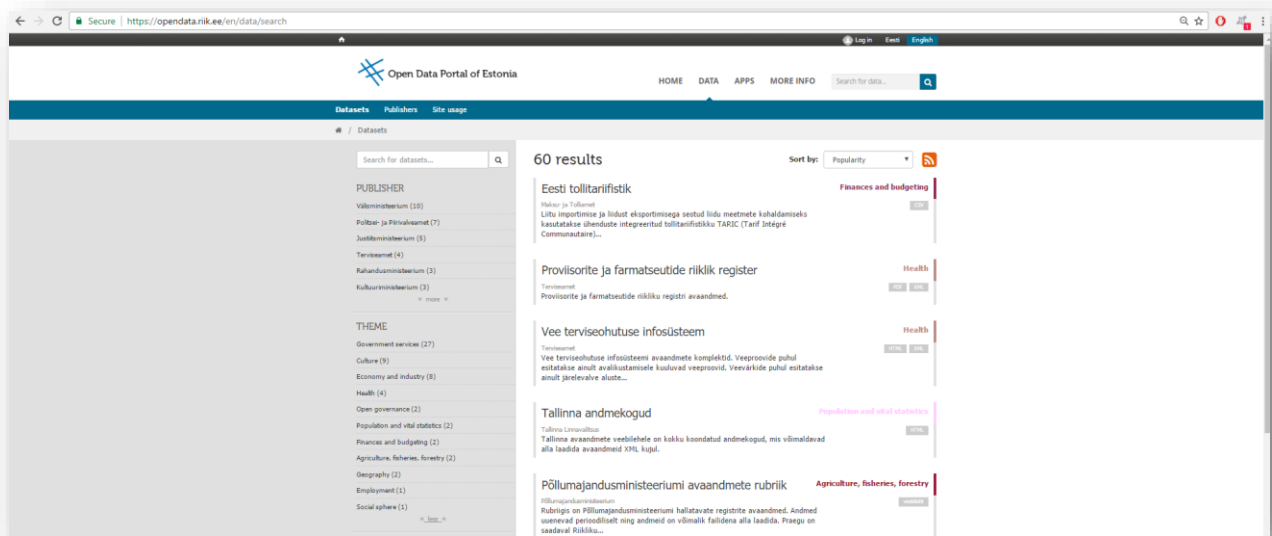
Secure | https://opendata.riik.ee/en/data/search

Log in Eesti English

Open Data Portal of Estonia

HOME DATA APPS MORE INFO Search for data...

Datasets Publishers Site usage

Datasets

Search for datasets...

PUBLISHER

Välisministeerium (10)
Politsei- ja Piirivalveamet (7)
Justiitsministeerium (5)
Terviseamet (4)
Rahandusministeerium (3)
Kultuuriministeerium (3)
more

THEME

Government services (27)
Culture (9)
Economy and industry (8)
Health (4)
Open governance (2)
Population and vital statistics (2)
Finances and budgeting (2)
Agriculture, fisheries, forestry (2)
Geography (2)
Employment (1)
Social sphere (1)
less

60 results

Sort by: Popularity

Eesti tollitariifistik
Finances and budgeting
Maksu- ja Tolliamet
Liitu importimise ja liidust eksportimisega seotud liidu meetmete kohaldamiseks kasutatakse ühenduste integreeritud tollitariifistikku TARIC (Tarif Intégré Communautaire)...
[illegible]

Proviisorite ja farmatseutide riiklik register
Health
Terviseamet
Proviisorite ja farmatseutide riikliku registri avaandmed.
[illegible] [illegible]

Vee terviseohutuse infosüsteem
Health
Terviseamet
Vee terviseohutuse infosüsteemi avaandmete komplektid. Veeproovide puhul esitatakse ainult avalikustamisele kuuluvad veeproovid. Veevärkide puhul esitatakse ainult järelevalve aluste...
HTML XML

Tallinna andmekogud
Population and vital statistics
Tallinna Linnavalitsus
Tallinna avaandmete veebilehele on kokku koondatud andmekogud, mis võimaldavad alla laadida avaandmeid XML kujul.
HTML

Põllumajandusministeeriumi avaandmete rubriik
Agriculture, fisheries, forestry
Põllumajandusministeerium
Rubriigis on Põllumajandusministeeriumi hallatavate registrite avaandmed. Andmed uuenevad perioodiliselt ning andmeid on võimalik failidena alla laadida. Praegu on saadaval Riikliku...
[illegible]